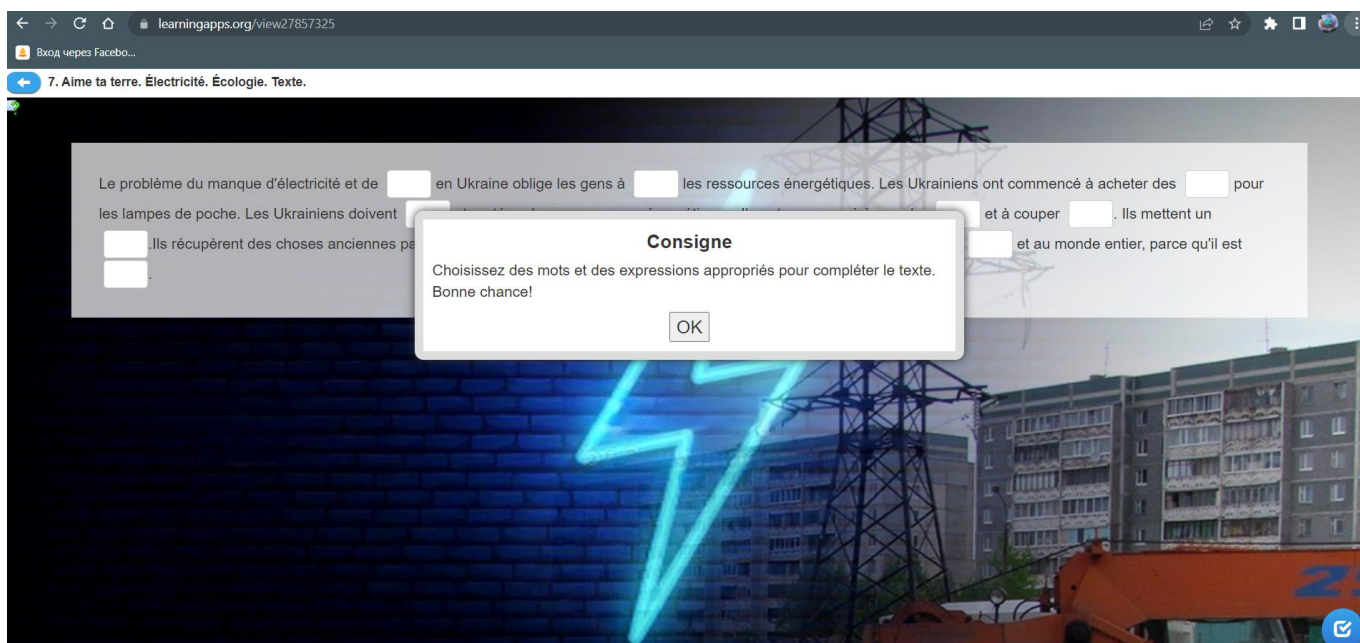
learningapps.org/view27857325

Вход через Facebo...

7. Aime ta terre. Électricité. Écologie. Texte.

Le problème du manque d'électricité et de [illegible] en Ukraine oblige les gens à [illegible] les ressources énergétiques. Les Ukrainiens ont commencé à acheter des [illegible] pour les lampes de poche. Les Ukrainiens doivent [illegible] et à couper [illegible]. Ils mettent un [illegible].Ils récupèrent des choses anciennes pa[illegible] et au monde entier, parce qu'il est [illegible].

Consigne

Choisissez des mots et des expressions appropriés pour compléter le texte. Bonne chance!

OK